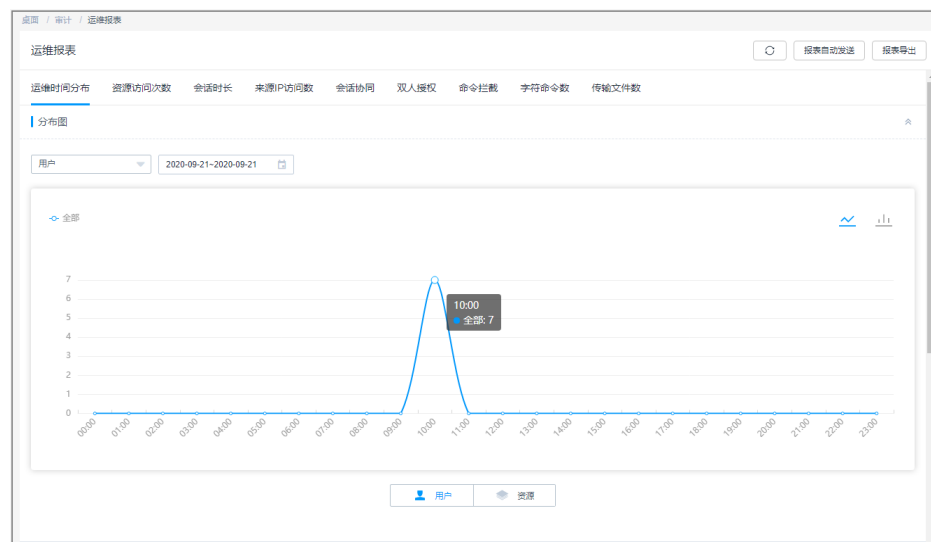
桌面 / 审计 / 运维报表

运维报表

报表自动发送 报表导出

运维时间分布 资源访问次数 会话时长 来源IP访问数 会话协同 双人授权 命令拦截 字符命令数 传输文件数

分布图

用户 2020-09-21~2020-09-21

全部

7
6
5
4
3
2
1
0

10:00
全部: 7

00:00 01:00 02:00 03:00 04:00 05:00 06:00 07:00 08:00 09:00 10:00 11:00 12:00 13:00 14:00 15:00 16:00 17:00 18:00 19:00 20:00 21:00 22:00 23:00

用户 资源